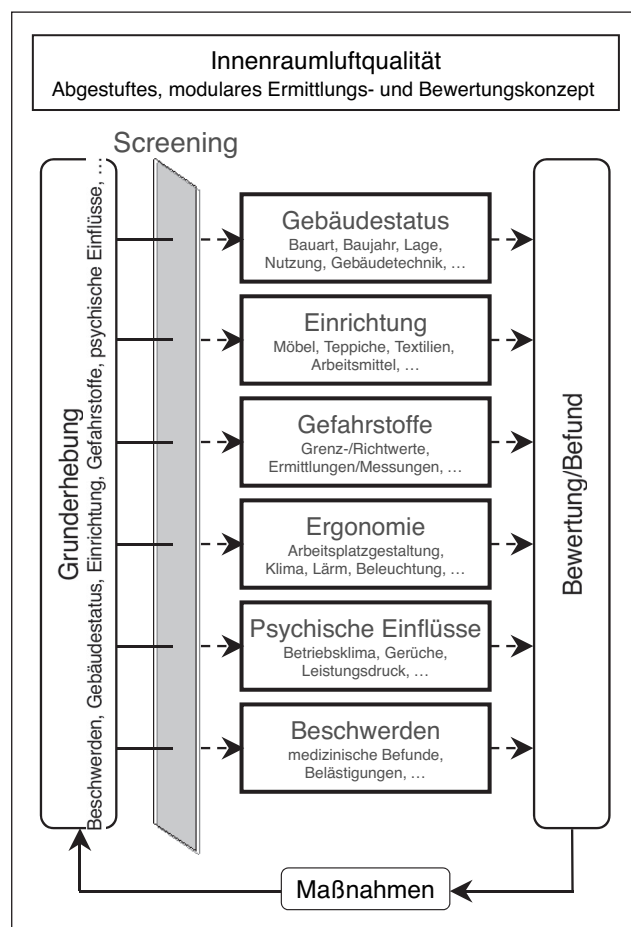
Innenraumluftqualität
Abgestuftes, modulares Ermittlungs- und Bewertungskonzept

Screening

Grunderhebung
Beschwerden, Gebäudestatus, Einrichtung, Gefahrstoffe, psychische Einflüsse, ...

Gebäudestatus
Bauart, Baujahr, Lage, Nutzung, Gebäudetechnik, ...

Einrichtung
Möbel, Teppiche, Textilien, Arbeitsmittel, ...

Gefahrstoffe
Grenz-/Richtwerte, Ermittlungen/Messungen, ...

Ergonomie
Arbeitsplatzgestaltung, Klima, Lärm, Beleuchtung, ...

Psychische Einflüsse
Betriebsklima, Gerüche, Leistungsdruck, ...

Beschwerden
medizinische Befunde, Belästigungen, ...

Bewertung/Befund

Maßnahmen